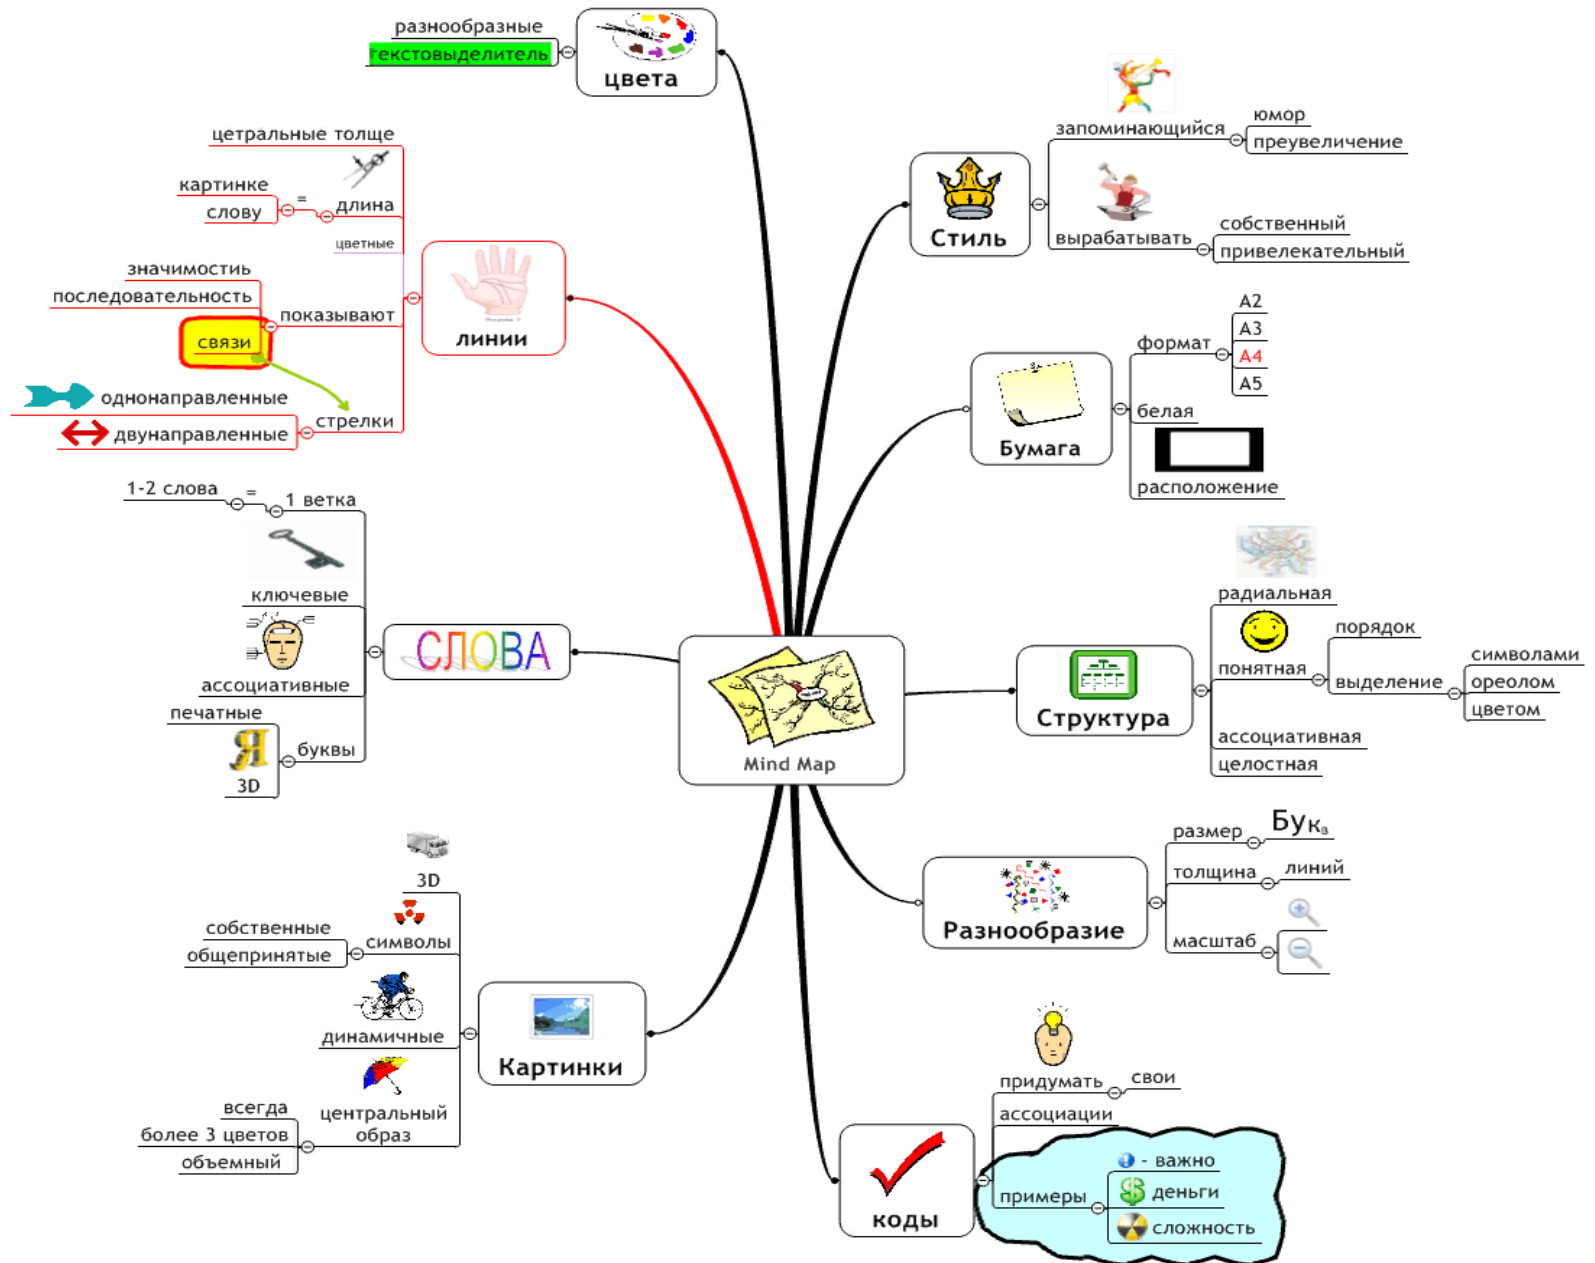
Mind Map

цвета
разнообразные
текстовыделитель

Стиль
запоминающийся
юмор
преувеличение
вырабатывать
собственный
привелекательный

Бумага
формат
A2
A3
A4
A5
белая
расположение

Структура
радиальная
понятная
порядок
выделение
символами
ореолом
цветом
ассоциативная
целостная

Разнообразие
размер
Бук
толщина
линий
масштаб

коды
придумать
свои
ассоциации
примеры
- важно
деньги
сложность

Картинки
3D
символы
собственные
общепринятые
динамичные
центральный образ
всегда
более 3 цветов
объемный

СЛОВА
1 ветка
1-2 слова
=
ключевые
ассоциативные
буквы
печатные
Я
3D

линии
цетральные толще
длина
=
картинке
слову
цветные
показывают
значимостиь
последовательность
связи
стрелки
однонаправленные
двунаправленные